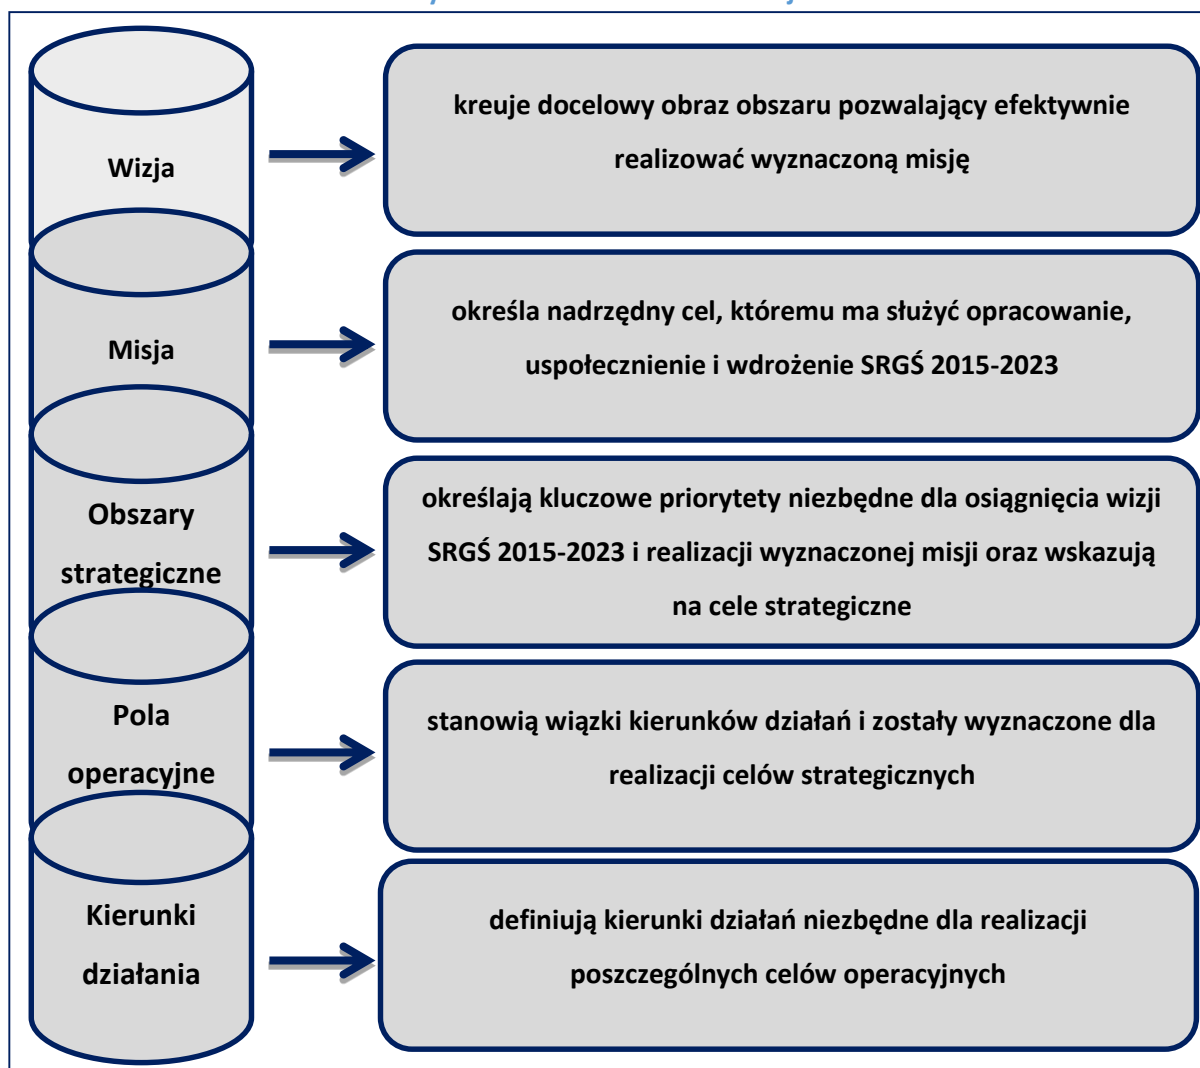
Wizja

kreuje docelowy obraz obszaru pozwalający efektywnie realizować wyznaczoną misję

Misja

określa nadrzędny cel, któremu ma służyć opracowanie, uspołecznienie i wdrożenie SRGŚ 2015-2023

Obszary strategiczne

określają kluczowe priorytety niezbędne dla osiągnięcia wizji SRGŚ 2015-2023 i realizacji wyznaczonej misji oraz wskazują na cele strategiczne

Pola operacyjne

stanowią wiązki kierunków działań i zostały wyznaczone dla realizacji celów strategicznych

Kierunki działania

definiują kierunki działań niezbędne dla realizacji poszczególnych celów operacyjnych